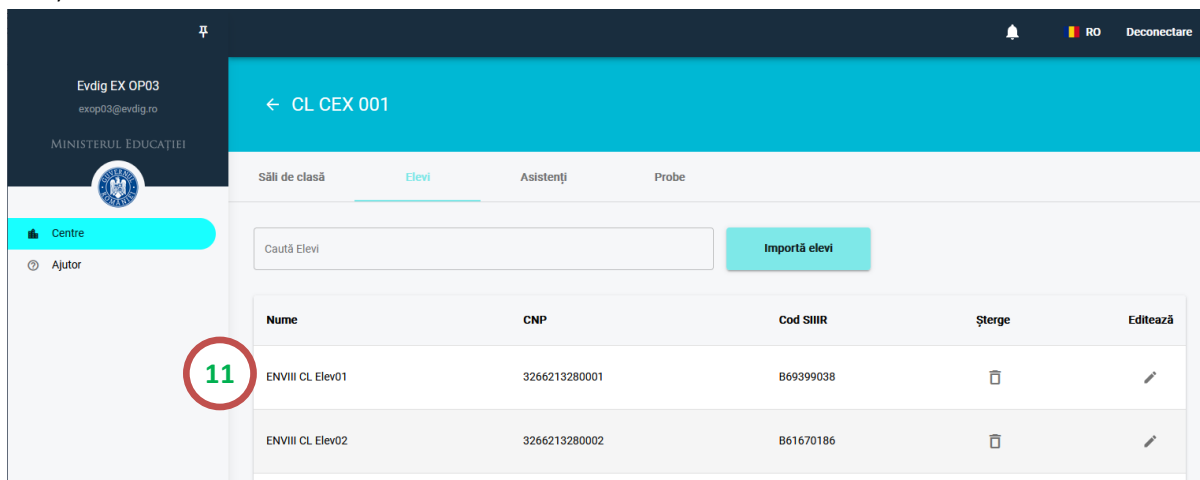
RO Deconectare

Evdig EX OP03
exop03@evdig.ro

Ministerul Educației

Centre
Ajutor

← CL CEX 001

Săli de clasă
Elevi
Asistenți
Probe

Caută Elevi
Importă elevi

| Nume | CNP | Cod SIIIR | Șterge | Editează |
|---|---|---|---|---|
| ENVIII CL Elev01 | 3266213280001 | B69399038 | | |
| ENVIII CL Elev02 | 3266213280002 | B61670186 | | |

11